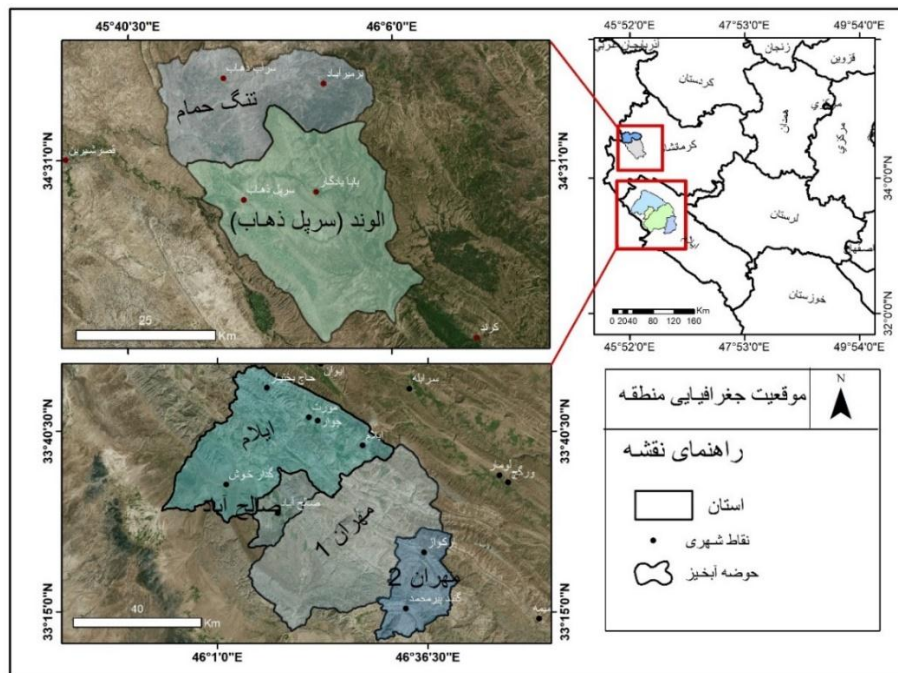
45°40'30"E
46°6'0"E
45°52'0"E
47°53'0"E
49°54'0"E

34°31'0"N
34°31'0"N
34°0'0"N
32°0'0"N

سرپل ذهاب
برمیرآباد
تنگ حمام
قصرشیرین
بابا یادگار
سرپل ذهاب
الوند (سرپل ذهاب)
کرند
25
Km

زنجان
قزوین
کردستان
همدان
مرکزی
کرمانشاه
لرستان
اصفهان
خوزستان
Km
0 20 40 80 120 160

33°40'30"N
33°40'30"N
33°15'0"N
33°15'0"N
46°1'0"E
46°36'30"E

ایوان
حاج بختیار
سرابله
ایلام
چوار
بدره
ورمهرابدنه
گنار خوش
صالح آباد
مهران 1
مهران 2
گواز
گنبد پیرمحمد
40
Km

N
موقعیت جغرافیایی منطقه
راهنمای نقشه
استان
نقاط شهری
حوضه آبخیز